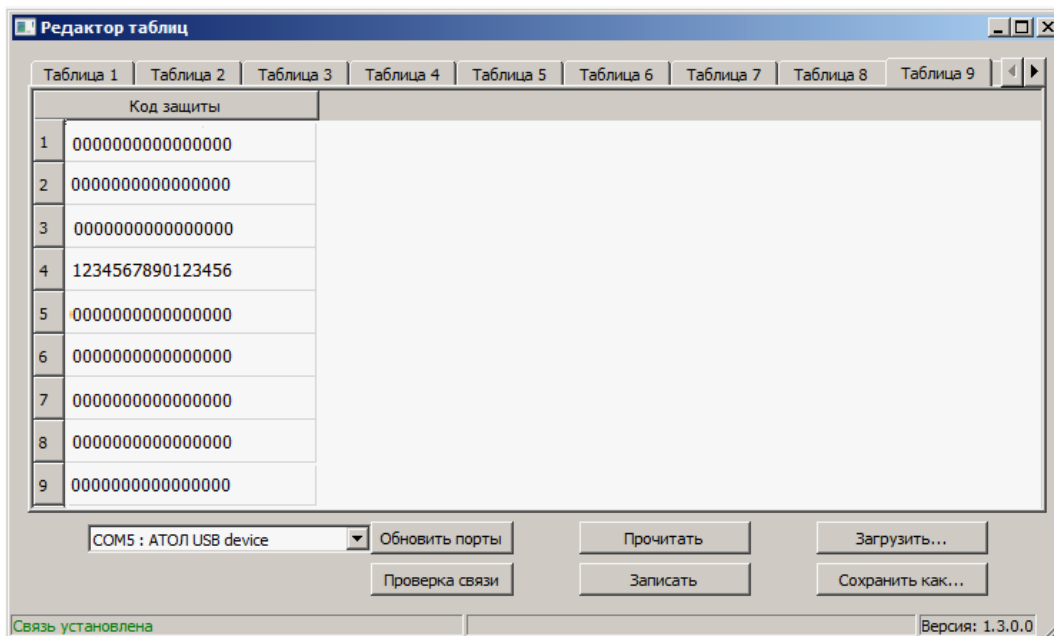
Редактор таблиц

Таблица 1 | Таблица 2 | Таблица 3 | Таблица 4 | Таблица 5 | Таблица 6 | Таблица 7 | Таблица 8 | Таблица 9

| | Код защиты |
|---|---|
| 1 | 0000000000000000 |
| 2 | 0000000000000000 |
| 3 | 0000000000000000 |
| 4 | 1234567890123456 |
| 5 | 0000000000000000 |
| 6 | 0000000000000000 |
| 7 | 0000000000000000 |
| 8 | 0000000000000000 |
| 9 | 0000000000000000 |

COM5 : АТОЛ USB device
Обновить порты
Прочитать
Загрузить...
Проверка связи
Записать
Сохранить как...

Связь установлена
Версия: 1.3.0.0